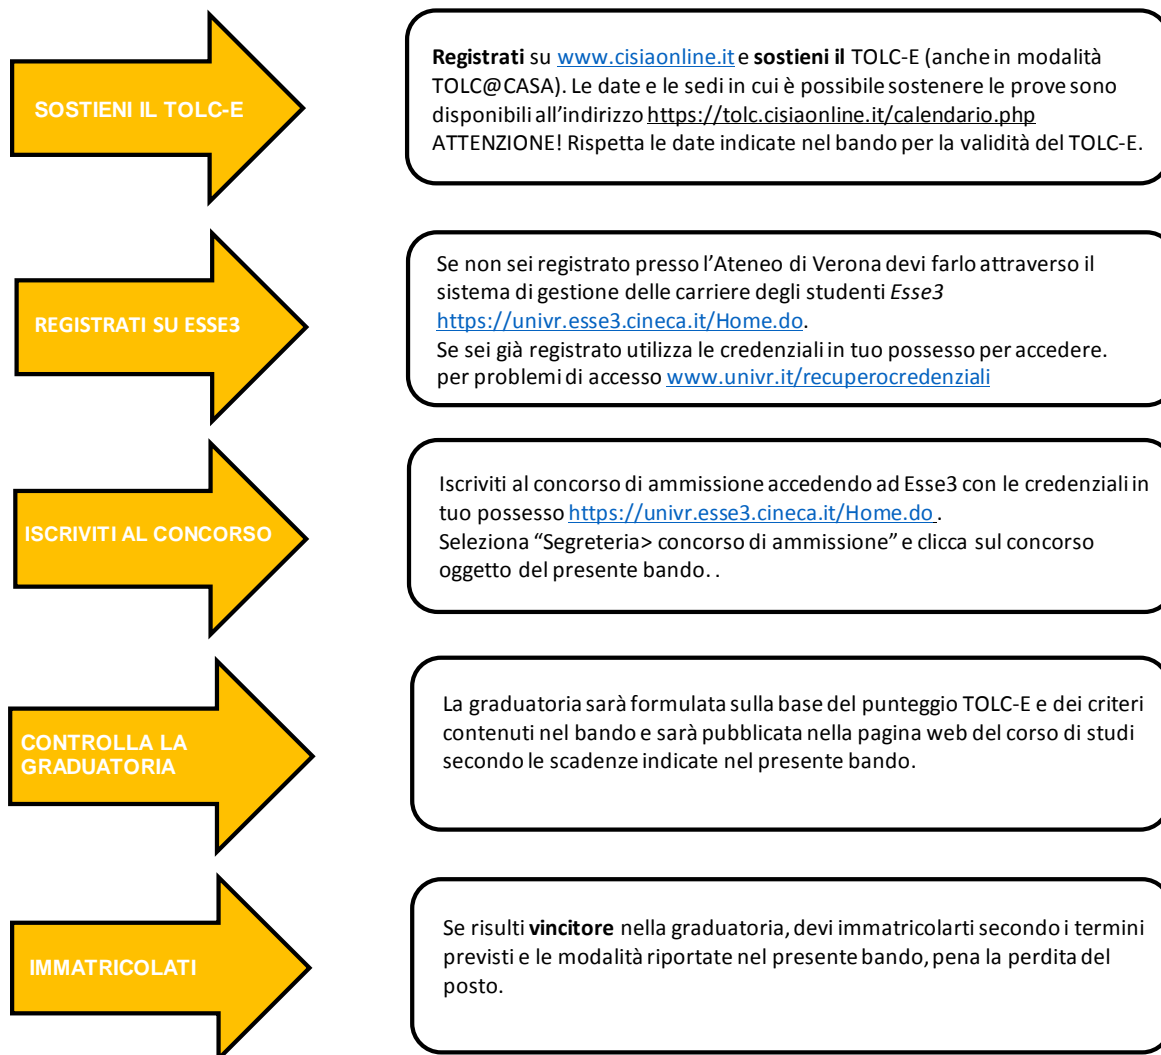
SOSTIENI IL TOLC-E

Registrati su www.cisiaonline.it e sostieni il TOLC-E (anche in modalità TOLC@CASA). Le date e le sedi in cui è possibile sostenere le prove sono disponibili all'indirizzo https://tolc.cisiaonline.it/calendario.php ATTENZIONE! Rispetta le date indicate nel bando per la validità del TOLC-E.

REGISTRATI SU ESSE3

Se non sei registrato presso l'Ateneo di Verona devi farlo attraverso il sistema di gestione delle carriere degli studenti Esse3 https://univr.esse3.cineca.it/Home.do.
Se sei già registrato utilizza le credenziali in tuo possesso per accedere. per problemi di accesso www.univr.it/recuperocredenziali

ISCRIVITI AL CONCORSO

Iscriviti al concorso di ammissione accedendo ad Esse3 con le credenziali in tuo possesso https://univr.esse3.cineca.it/Home.do .
Seleziona "Segreteria> concorso di ammissione" e clicca sul concorso oggetto del presente bando. .

CONTROLLA LA GRADUATORIA

La graduatoria sarà formulata sulla base del punteggio TOLC-E e dei criteri contenuti nel bando e sarà pubblicata nella pagina web del corso di studi secondo le scadenze indicate nel presente bando.

IMMATRICOLATI

Se risulti vincitore nella graduatoria, devi immatricolarti secondo i termini previsti e le modalità riportate nel presente bando, pena la perdita del posto.